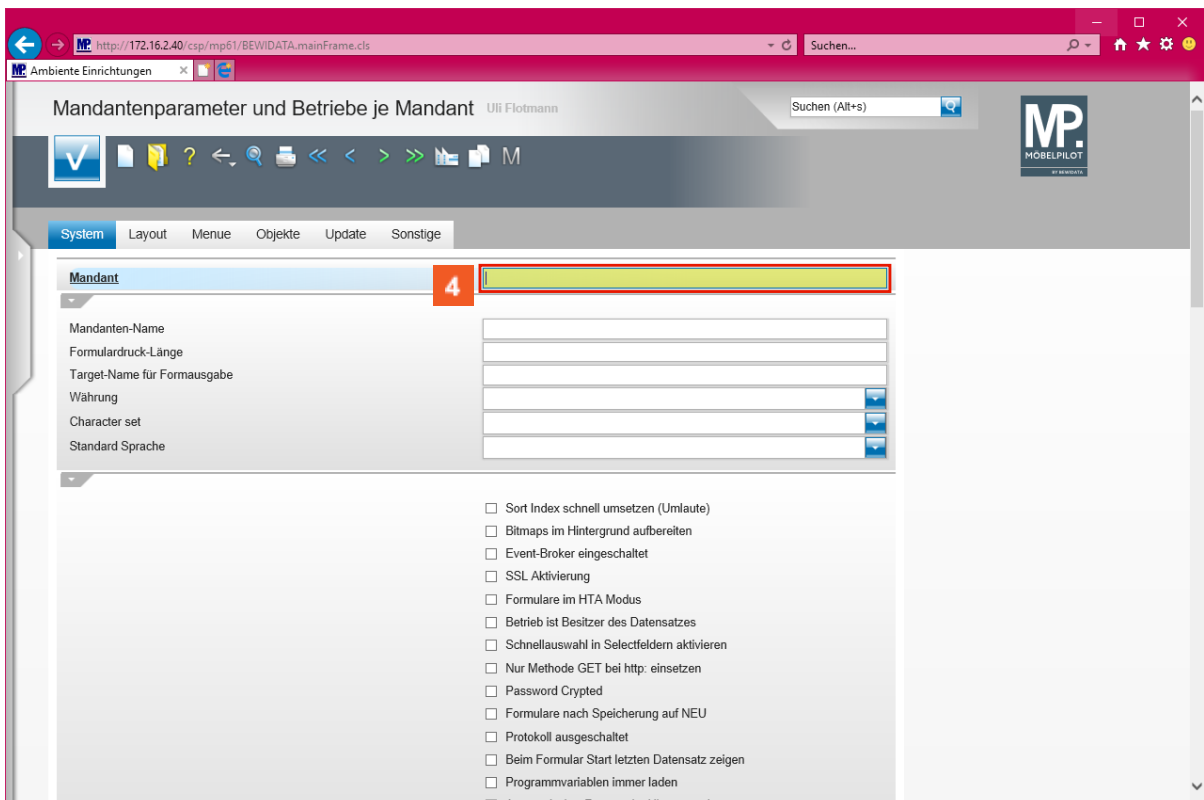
http://172.16.2.40/csp/mp61/BEWIDATA.mainFrame.cls
Suchen...
Ambiente Einrichtungen

Mandantenparameter und Betriebe je Mandant Uli Flotmann
Suchen (Alt+s)
MP. MÖBELPILOT BY BEWIDATA

M

System Layout Menue Objekte Update Sonstige

Mandant
4

Mandanten-Name
Formulardruck-Länge
Target-Name für Formausgabe
Währung
Character set
Standard Sprache

Sort Index schnell umsetzen (Umlaute)
Bitmaps im Hintergrund aufbereiten
Event-Broker eingeschaltet
SSL Aktivierung
Formulare im HTA Modus
Betrieb ist Besitzer des Datensatzes
Schnellauswahl in Selectfeldern aktivieren
Nur Methode GET bei http: einsetzen
Password Crypted
Formulare nach Speicherung auf NEU
Protokoll ausgeschaltet
Beim Formular Start letzten Datensatz zeigen
Programmvariablen immer laden
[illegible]